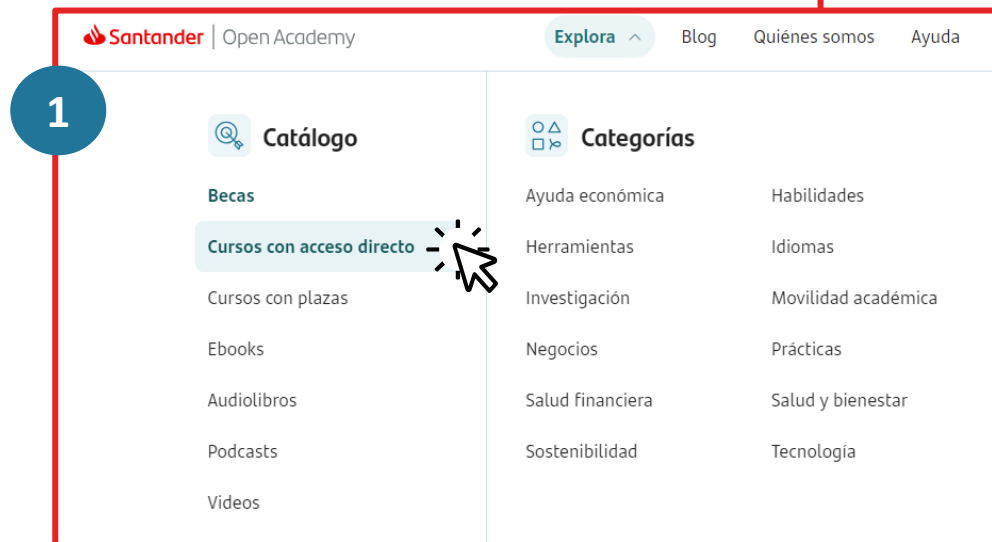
Santander | Open Academy

Explora

Blog

Quiénes somos

Ayuda

1

Catálogo

Becas

Cursos con acceso directo

Cursos con plazas

Ebooks

Audiolibros

Podcasts

Videos

Categorías

Ayuda económica

Herramientas

Investigación

Negocios

Salud financiera

Sostenibilidad

Habilidades

Idiomas

Movilidad académica

Prácticas

Salud y bienestar

Tecnología